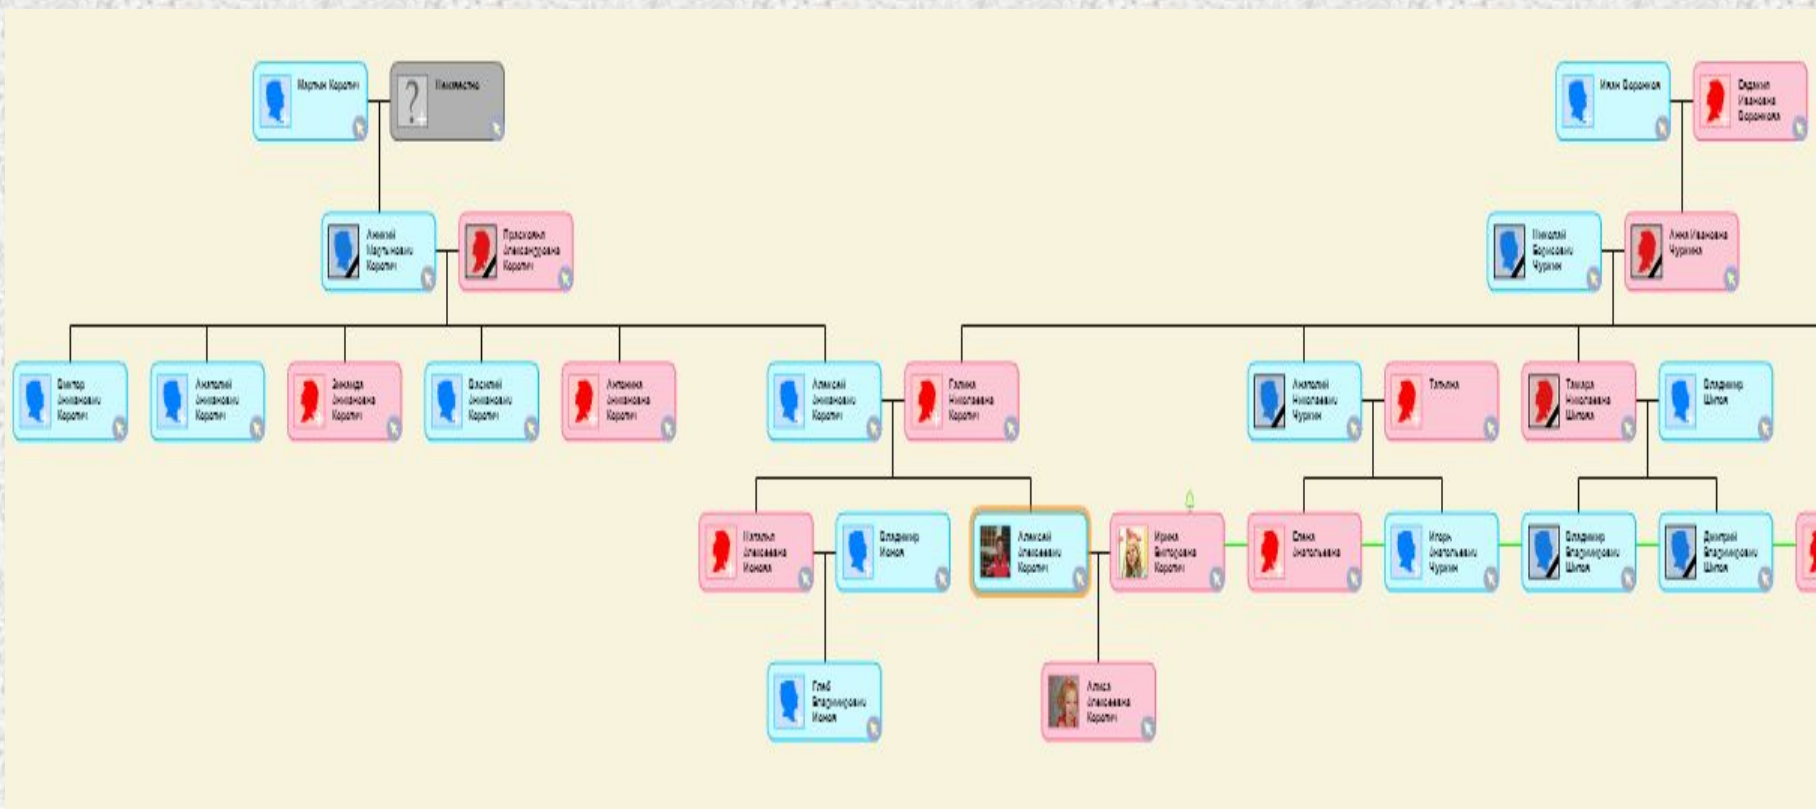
Мартын Коротич

Неизвестно

Иван Воронков

Евдокия Ивановна Воронкова

Аникей Мартынович Коротич

Прасковья Александровна Коротич

Николай Борисович Чуркин

Анна Ивановна Чуркина

Виктор Аникеевич Коротич

Анатолий Аникеевич Коротич

Зинаида Аникеевна Коротич

Василий Аникеевич Коротич

Антонина Аникеевна Коротич

Алексей Аникеевич Коротич

Галина Николаевна Коротич

Анатолий Николаевич Чуркин

Татьяна

Тамара Николаевна Шилова

Владимир Шилов

Наталья Алексеевна Ионова

Владимир Ионов

Алексей Алексеевич Коротич

Ирина Викторовна Коротич

Елена Анатольевна

Игорь Анатольевич Чуркин

Владимир Владимирович Шилов

Дмитрий Владимирович Шилов

Глеб Владимирович Ионов

Алиса Алексеевна Коротич